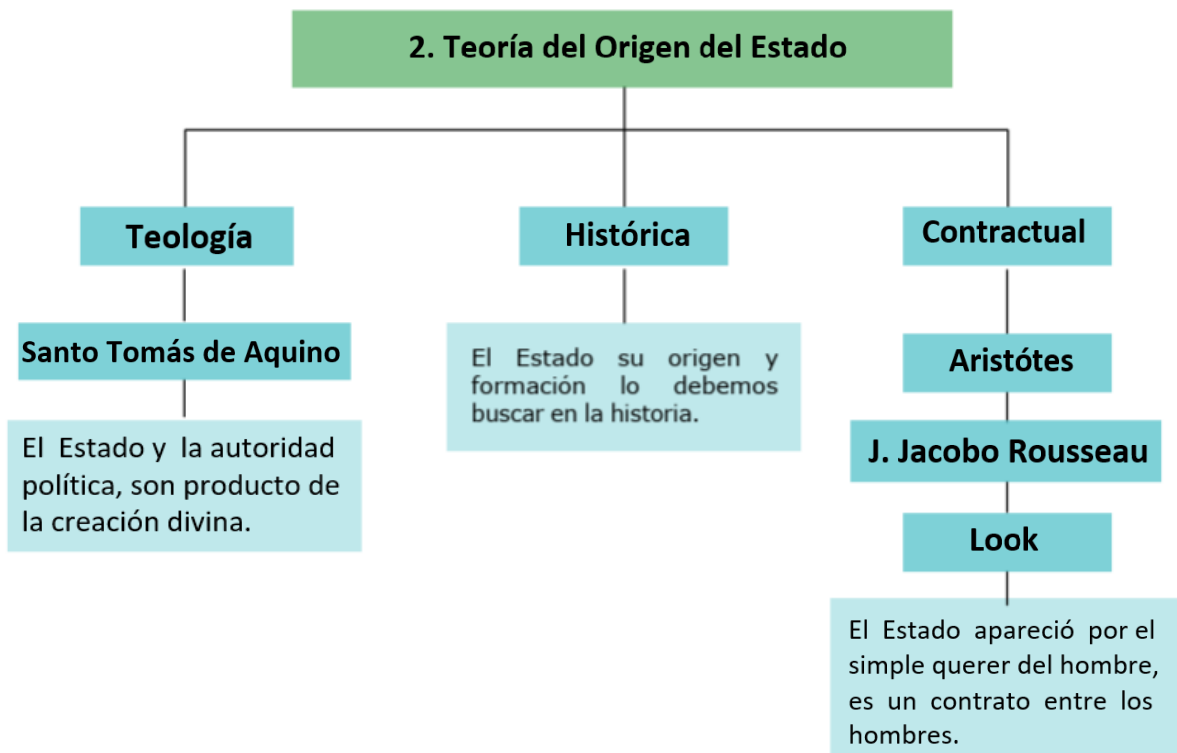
2. Teoría del Origen del Estado

Teología

Santo Tomás de Aquino

El Estado y la autoridad política, son producto de la creación divina.

Histórica

El Estado su origen y formación lo debemos buscar en la historia.

Contractual

Aristótes

J. Jacobo Rousseau

Look

El Estado apareció por el simple querer del hombre, es un contrato entre los hombres.